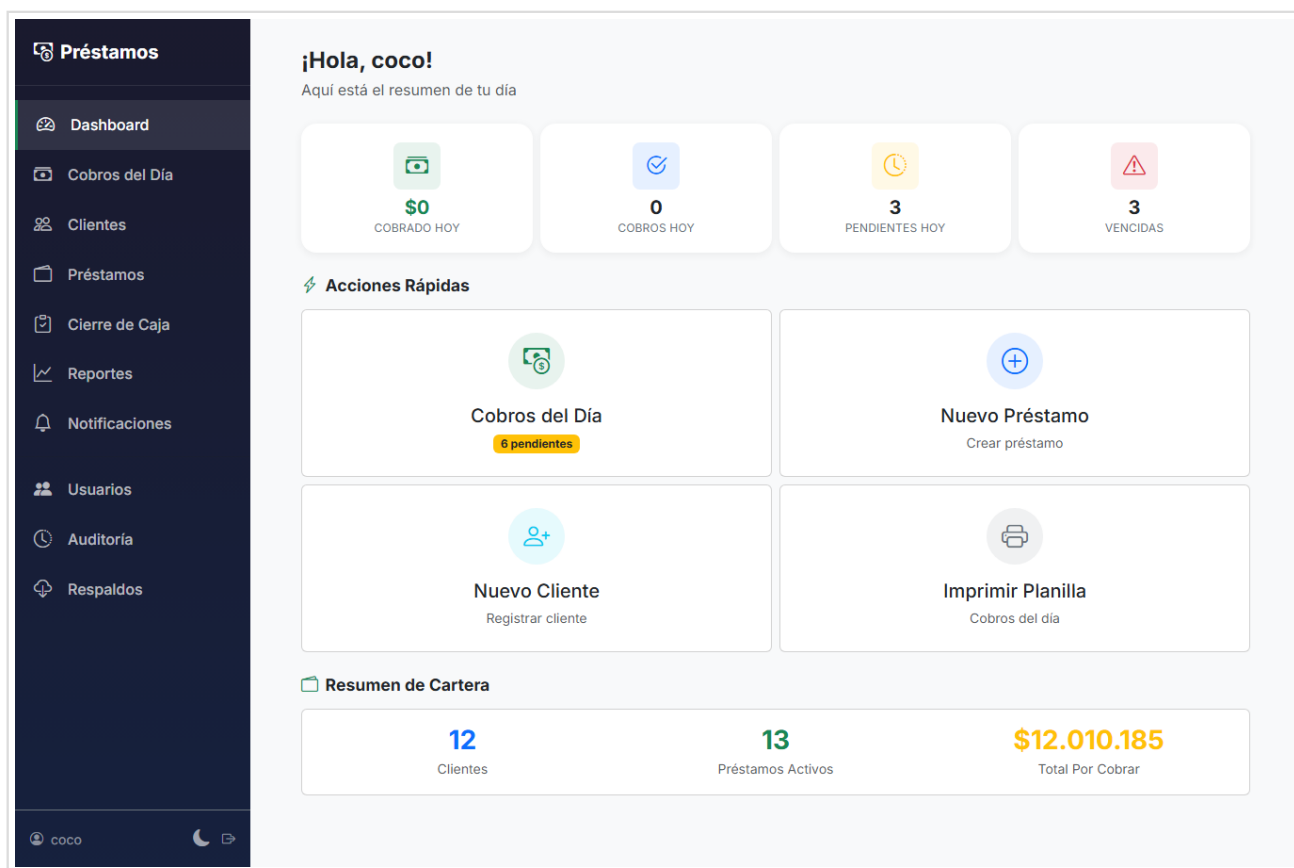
Préstamos

Dashboard
Cobros del Día
Clientes
Préstamos
Cierre de Caja
Reportes
Notificaciones
Usuarios
Auditoría
Respaldos

coco

¡Hola, coco!
Aquí está el resumen de tu día

$0
COBRADO HOY

0
COBROS HOY

3
PENDIENTES HOY

3
VENCIDAS

Acciones Rápidas

Cobros del Día
6 pendientes

Nuevo Préstamo
Crear préstamo

Nuevo Cliente
Registrar cliente

Imprimir Planilla
Cobros del día

Resumen de Cartera

12
Clientes

13
Préstamos Activos

$12.010.185
Total Por Cobrar